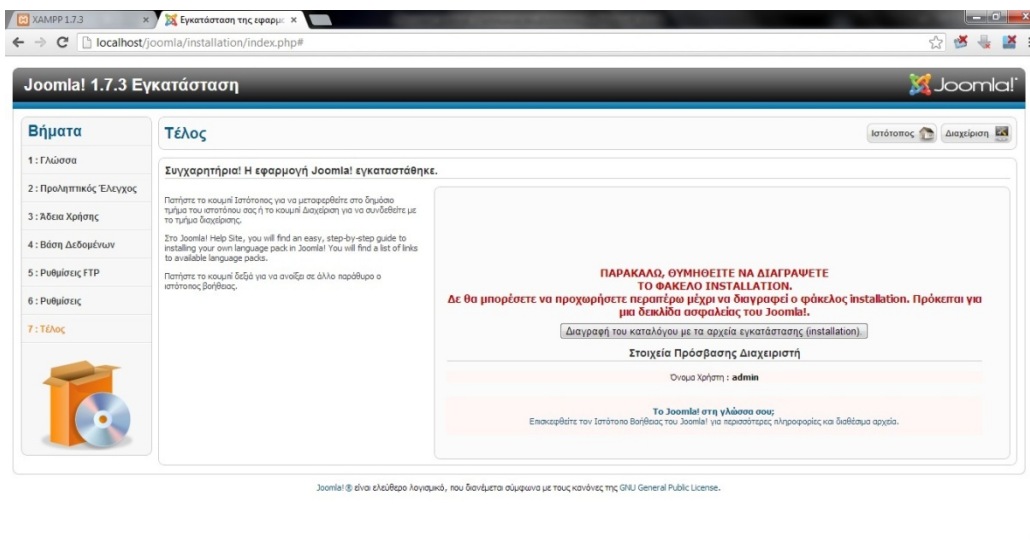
XAMPP 1.7.3
Εγκατάσταση της εφαρμ
localhost/joomla/installation/index.php#

Joomla! 1.7.3 Εγκατάσταση
Joomla!

Βήματα
1 : Γλώσσα
2 : Προληπτικός Έλεγχος
3 : Άδεια Χρήσης
4 : Βάση Δεδομένων
5 : Ρυθμίσεις FTP
6 : Ρυθμίσεις
7 : Τέλος

Τέλος
Ιστότοπος
Διαχείριση

Συγχαρητήρια! Η εφαρμογή Joomla! εγκαταστάθηκε.

Πατήστε το κουμπί Ιστότοπος για να μεταφερθείτε στο δημόσιο τμήμα του ιστοτόπου σας ή το κουμπί Διαχείριση για να συνδεθείτε με το τμήμα διαχείρισης.

Στο Joomla! Help Site, you will find an easy, step-by-step guide to installing your own language pack in Joomla! You will find a list of links to available language packs.

Πατήστε το κουμπί δεξιά για να ανοίξει σε άλλο παράθυρο ο ιστότοπος βοήθειας.

ΠΑΡΑΚΑΛΩ, ΘΥΜΗΘΕΙΤΕ ΝΑ ΔΙΑΓΡΑΨΕΤΕ ΤΟ ΦΑΚΕΛΟ INSTALLATION.
Δε θα μπορέσετε να προχωρήσετε περαιτέρω μέχρι να διαγραφεί ο φάκελος installation. Πρόκειται για μια δικλίδα ασφαλείας του Joomla!.

Διαγραφή του καταλόγου με τα αρχεία εγκατάστασης (installation).

Στοιχεία Πρόσβασης Διαχειριστή

Όνομα Χρήστη : admin

Το Joomla! στη γλώσσα σου;
Επισκεφθείτε τον Ιστότοπο Βοήθειας του Joomla! για περισσότερες πληροφορίες και διαθέσιμα αρχεία.

Joomla! ® είναι ελεύθερο λογισμικό, που διανέμεται σύμφωνα με τους κανόνες της GNU General Public License.